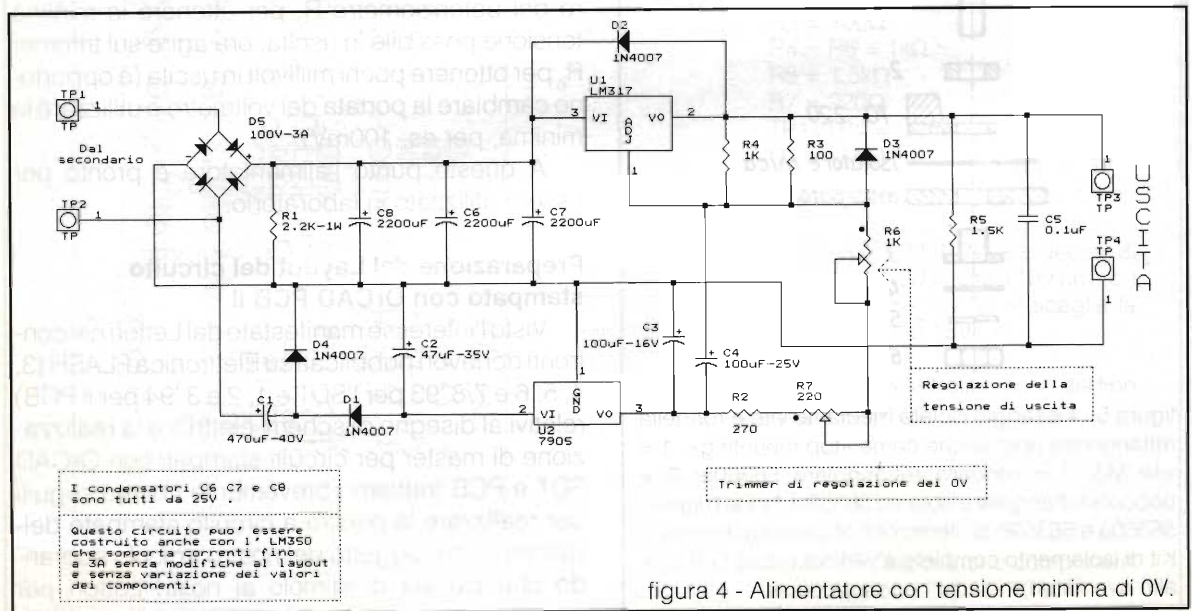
TP1
TP
Dal secondario
TP2
TP
D5
100V-3A
R1
2.2K-1W
C8
2200uF
C6
2200uF
C7
2200uF
D2
1N4007
U1
LM317
VI
ADJ
VO
3
2
1
R4
1K
R3
100
D3
1N4007
R5
1.5K
C5
0.1uF
TP3
TP
TP4
TP
1
1
USCITA
R6
1K
D4
1N4007
C2
47uF-35V
C3
100uF-16V
C4
100uF-25V
C1
470uF-40V
D1
1N4007
U2
7905
VI
GND
VO
2
1
3
R2
270
R7
220
Regolazione della tensione di uscita
Trimmer di regolazione del 0V
I condensatori C6 C7 e C8 sono tutti da 25V .
Questo circuito puo' essere costruito anche con l' LM350 che sopporta correnti fino a 3A senza modifiche al layout e senza variazione dei valori dei componenti.
figura 4 - Alimentatore con tensione minima di 0V.